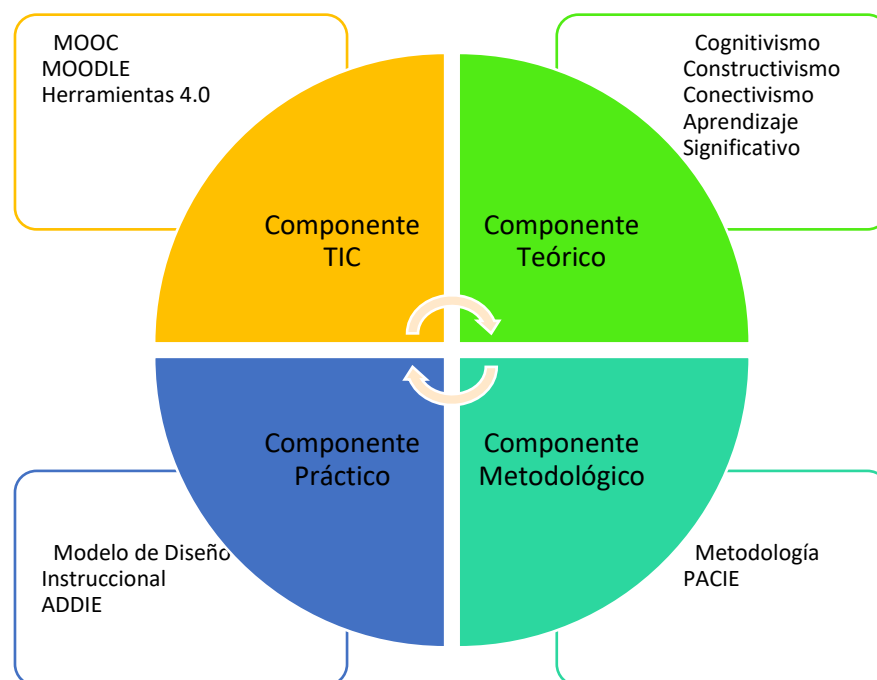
MOOC
MOODLE
Herramientas 4.0

Cognitivismo
Constructivismo
Conectivismo
Aprendizaje Significativo

Componente TIC

Componente Teórico

Componente Práctico

Componente Metodológico

Modelo de Diseño Instruccional ADDIE

Metodología PACIE